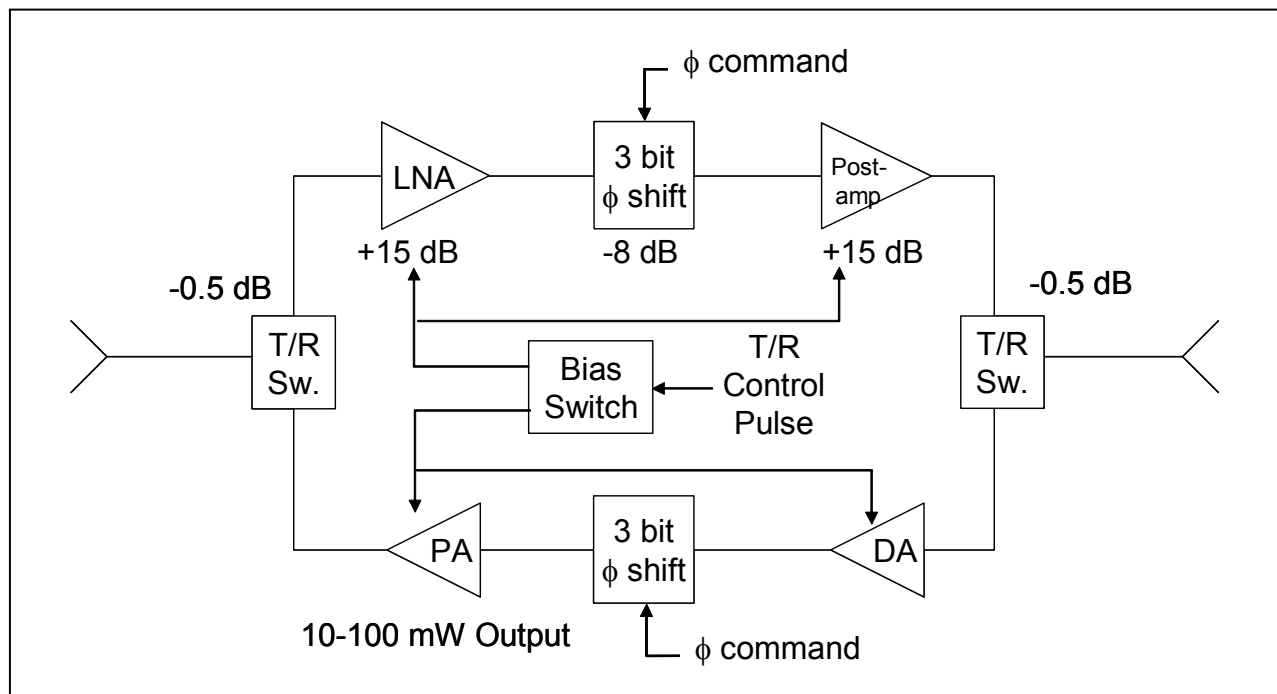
$\phi$ command

LNA

3 bit $\phi$ shift

Post-amp

+15 dB

-8 dB

+15 dB

-0.5 dB

-0.5 dB

T/R Sw.

Bias Switch

T/R Control Pulse

T/R Sw.

PA

3 bit $\phi$ shift

DA

10-100 mW Output

$\phi$ command